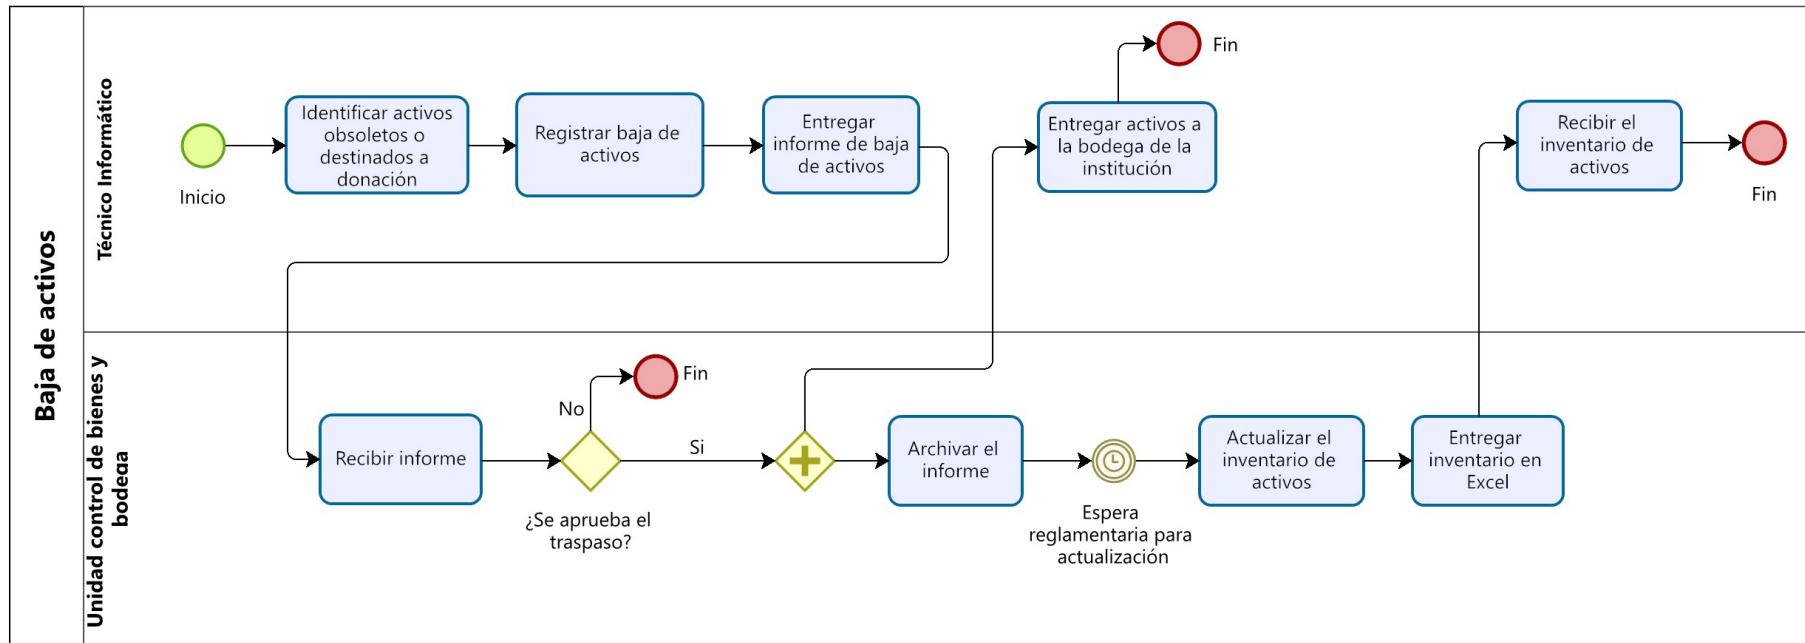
Baja de activos

Técnico Informático

Inicio

Identificar activos obsoletos o destinados a donación

Registrar baja de activos

Entregar informe de baja de activos

Entregar activos a la bodega de la institución

Fin

Recibir el inventario de activos

Fin

Unidad control de bienes y bodega

Recibir informe

No

Fin

¿Se aprueba el traspaso?

Si

Archivar el informe

Espera reglamentaria para actualización

Actualizar el inventario de activos

Entregar inventario en Excel